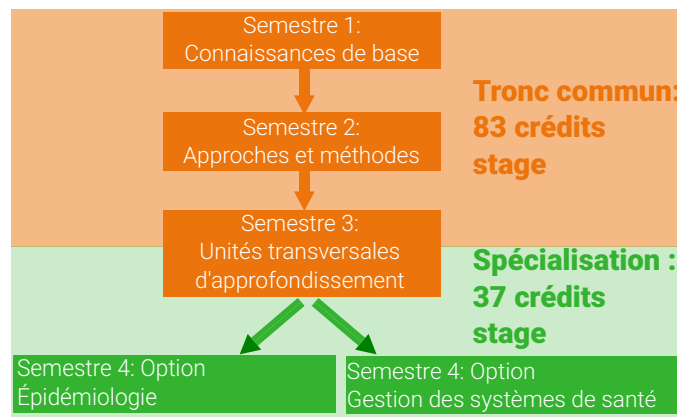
Semestre 1:
Connaissances de base

Semestre 2:
Approches et méthodes

Semestre 3:
Unités transversales d'approfondissement

Tronc commun:
83 crédits
stage

Spécialisation :
37 crédits
stage

Semestre 4: Option
Épidémiologie

Semestre 4: Option
Gestion des systèmes de santé